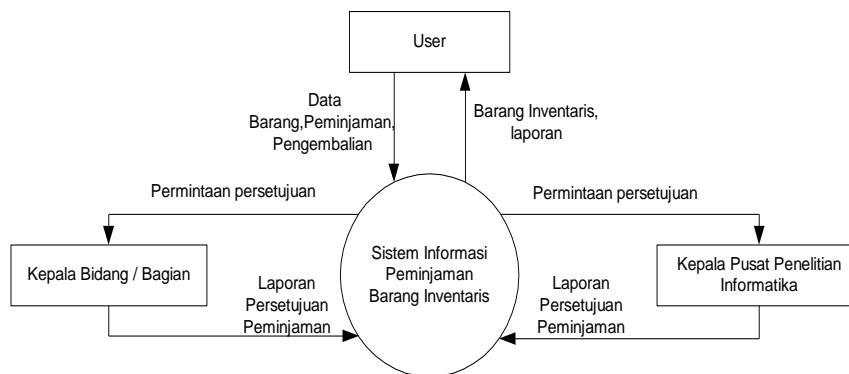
User

Data Barang,Peminjaman, Pengembalian

Barang Inventaris, laporan

Permintaan persetujuan

Permintaan persetujuan

Kepala Bidang / Bagian

Sistem Informasi Peminjaman Barang Inventaris

Kepala Pusat Penelitian Informatika

Laporan Persetujuan Peminjaman

Laporan Persetujuan Peminjaman